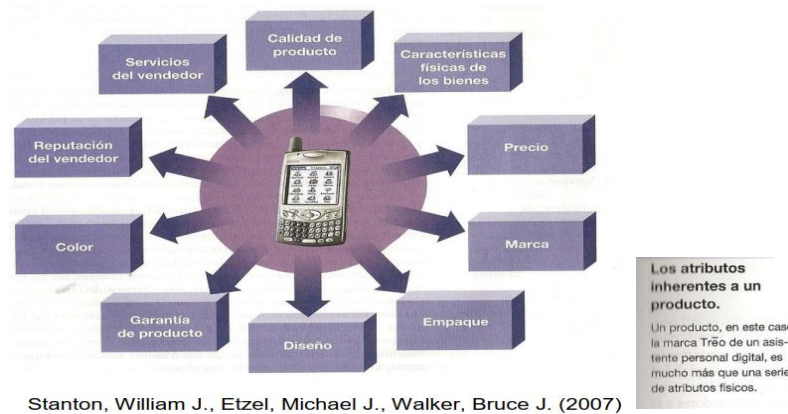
Calidad de producto

Servicios del vendedor

Características físicas de los bienes

Reputación del vendedor

Precio

Color

Marca

Garantía de producto

Diseño

Empaque

Los atributos inherentes a un producto.

Un producto, en este cas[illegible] la marca Trēo de un asistente personal digital, es mucho más que una serie de atributos físicos.

Stanton, William J., Etzel, Michael J., Walker, Bruce J. (2007)